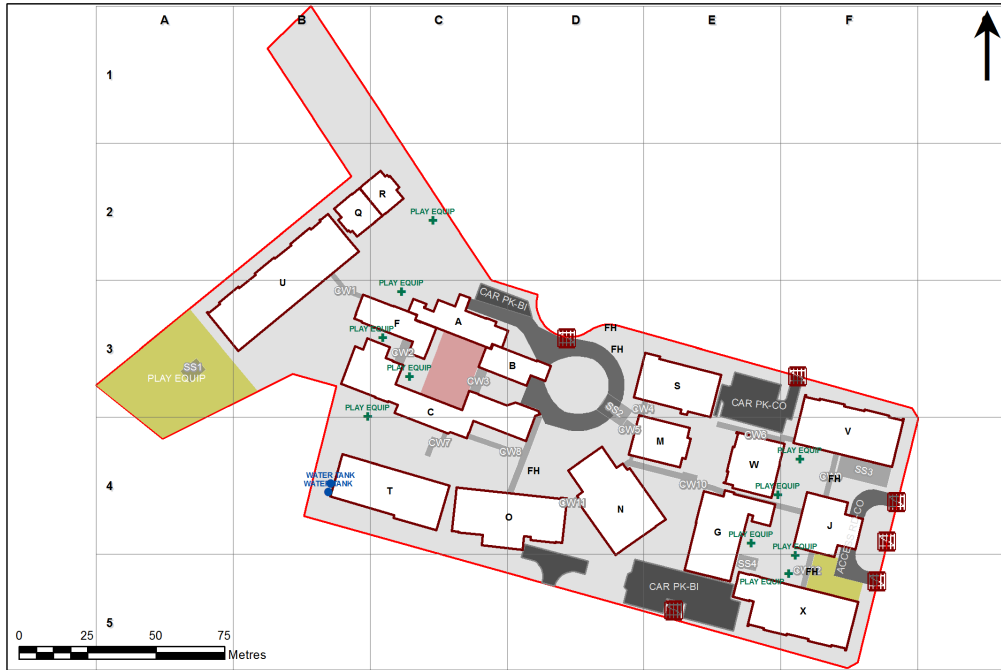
A B C D E F

1

2

3

4

5

R
Q
PLAY EQUIP
U
GW1
PLAY EQUIP
CAR PK-BI
FH
FH
F
A
PLAY EQUIP
GW2
PLAY EQUIP
GW3
B
SS1
PLAY EQUIP
PLAY EQUIP
C
SS2
GW4
GW5
S
CAR PK-CO
M
GW6
V
GW7
GW8
FH
W
PLAY EQUIP
GW
FH
SS3
WATER TANK
WATER TANK
T
O
GW11
N
GW10
PLAY EQUIP
J
G
PLAY EQUIP
PLAY EQUIP
ACCESS PK-CO
SS4
GW12
FH
CAR PK-BI
PLAY EQUIP
X

0 25 50 75
Metres